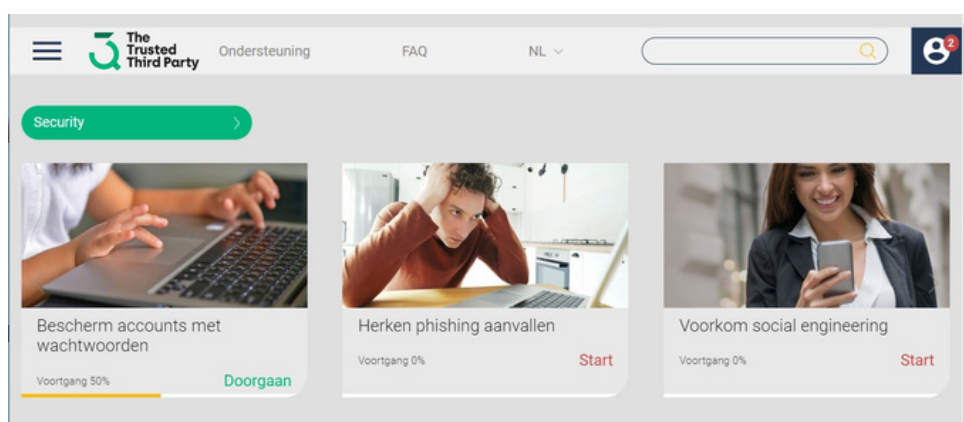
The Trusted Third Party

Ondersteuning

FAQ

NL

2

Security

Bescherm accounts met wachtwoorden

Voortgang 50%

Doorgaan

Herken phishing aanvallen

Voortgang 0%

Start

Voorkom social engineering

Voortgang 0%

Start